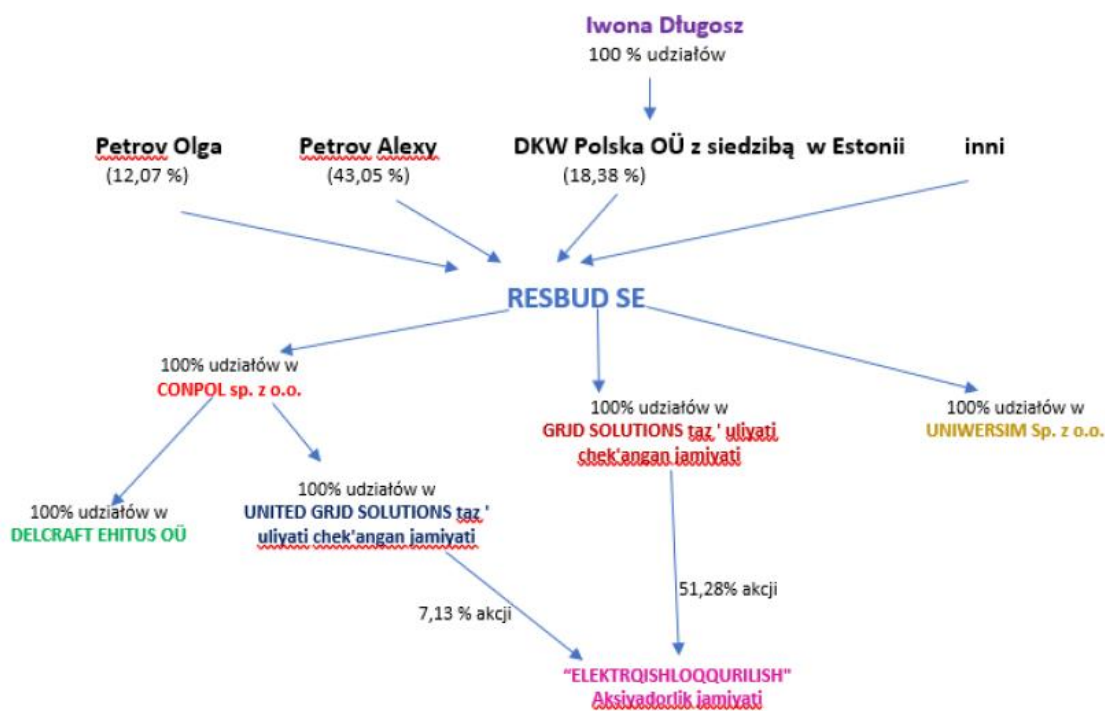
Iwona Długosz
100 % udziałów

Petrov Olga
(12,07 %)

Petrov Alexy
(43,05 %)

DKW Polska OÜ z siedzibą w Estonii
(18,38 %)

inni

RESBUD SE

100% udziałów w
CONPOL sp. z o.o.

100% udziałów w
GRJD SOLUTIONS taz ' uliyati chek'angan jamiyati

100% udziałów w
UNIWERSIM Sp. z o.o.

100% udziałów w
DELCRAFT EHITUS OÜ

100% udziałów w
UNITED GRJD SOLUTIONS taz ' uliyati chek'angan jamiyati

7,13 % akcji

51,28% akcji

"ELEKTRQISHLOQQURILISH"
Aksiyadorlik jamiyati